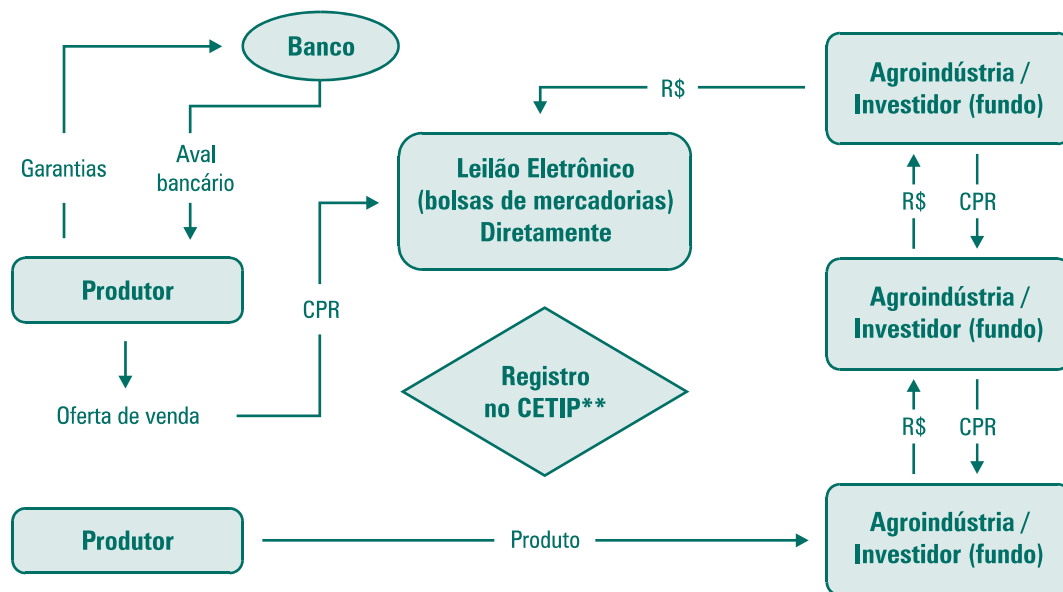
Banco

Garantias

Aval bancário

Produtor

Oferta de venda

CPR

R$

Leilão Eletrônico (bolsas de mercadorias) Diretamente

Registro no CETIP**

Agroindústria / Investidor (fundo)

R$

CPR

Agroindústria / Investidor (fundo)

R$

CPR

Produtor

Produto

Agroindústria / Investidor (fundo)